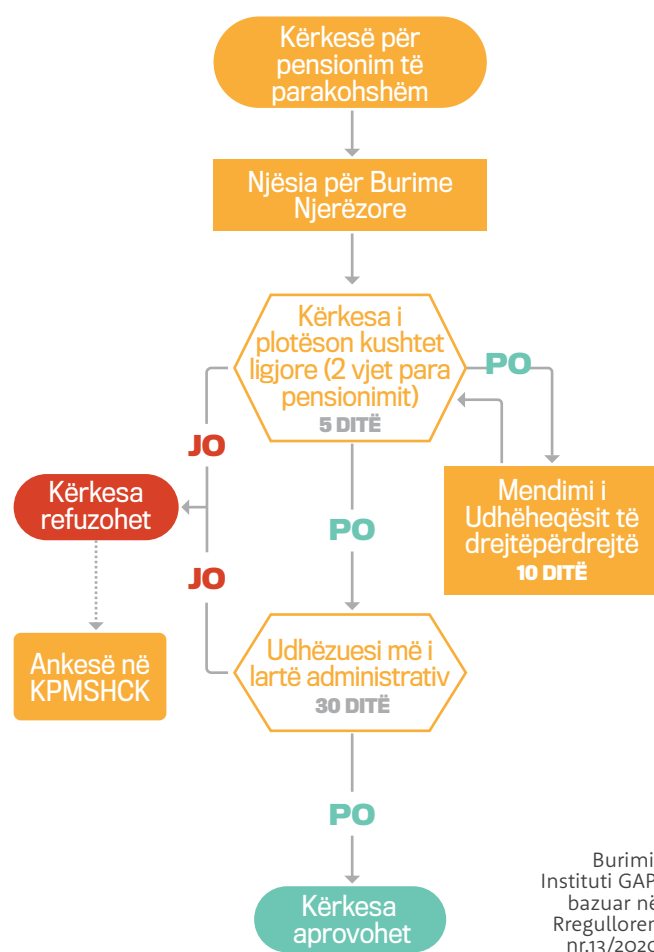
Kërkesë për pensionim të parakohshëm

Njësia për Burime Njerëzore

Kërkesa i plotëson kushtet ligjore (2 vjet para pensionimit)
5 DITË

PO

Mendimi i Udhëheqësit të drejtëpërdrejtë
10 DITË

JO

Kërkesa refuzohet

JO

Ankesë në KPMSHCK

PO

Udhëzuesi më i lartë administrativ
30 DITË

PO

Kërkesa aprovohet

Burimi
Instituti GAP
bazuar në
Rregulloren
nr.13/2020